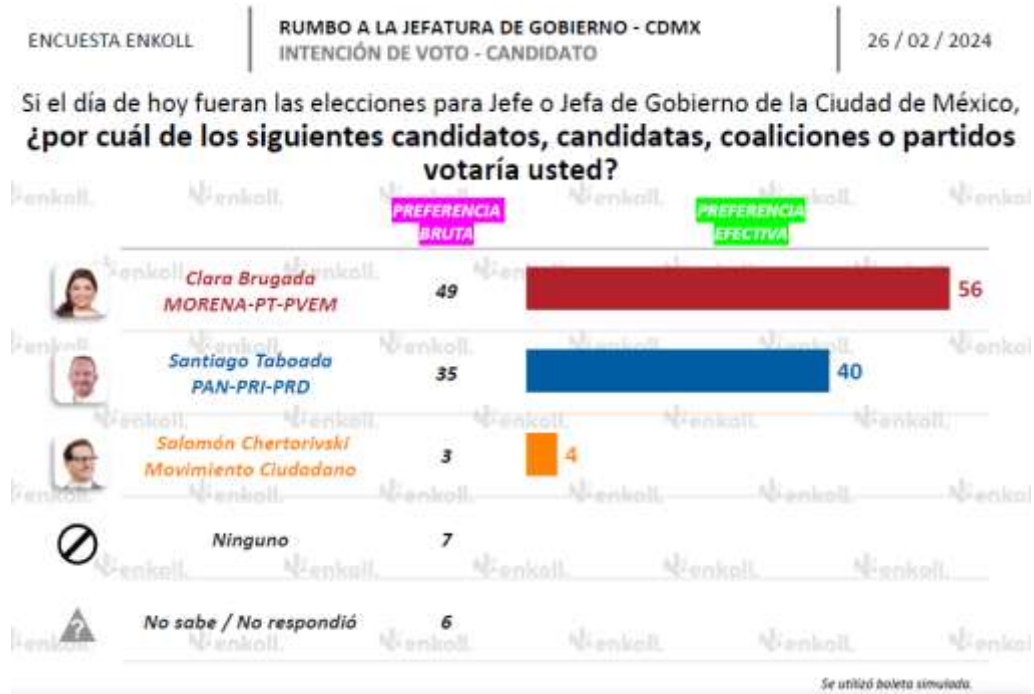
ENCUESTA ENKOLL

RUMBO A LA JEFATURA DE GOBIERNO - CDMX
INTENCIÓN DE VOTO - CANDIDATO

26 / 02 / 2024

Si el día de hoy fueran las elecciones para Jefe o Jefa de Gobierno de la Ciudad de México, **¿por cuál de los siguientes candidatos, candidatas, coaliciones o partidos votaría usted?**

| | PREFERENCIA BRUTA | PREFERENCIA EFECTIVA |
|---|---|---|
| Clara Brugada MORENA-PT-PVEM | 49 | 56 |
| Santiago Taboada PAN-PRI-PRD | 35 | 40 |
| Salomón Chertorivski Movimiento Ciudadano | 3 | 4 |
| Ninguno | 7 | |
| No sabe / No respondió | 6 | |

Se utilizó boleta simulada.

enkoll enkoll enkoll enkoll enkoll enkoll